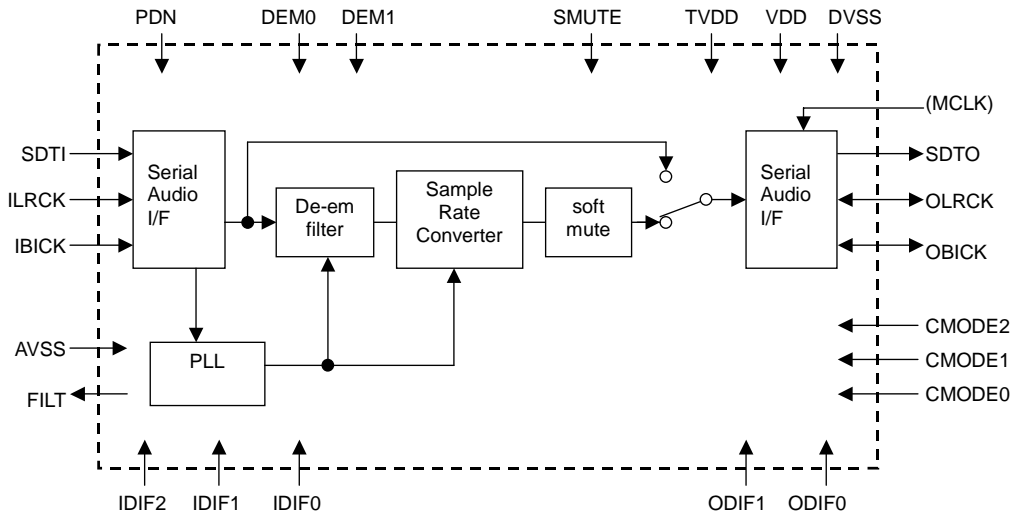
PDN DEM0 DEM1 SMUTE TVDD VDD DVSS

(MCLK)

SDTI
ILRCK
IBICK

Serial Audio I/F

De-em filter

Sample Rate Converter

soft mute

Serial Audio I/F

SDTO
OLRCK
OBICK

AVSS
FILT

PLL

CMODE2
CMODE1
CMODE0

IDIF2 IDIF1 IDIF0 ODIF1 ODIF0